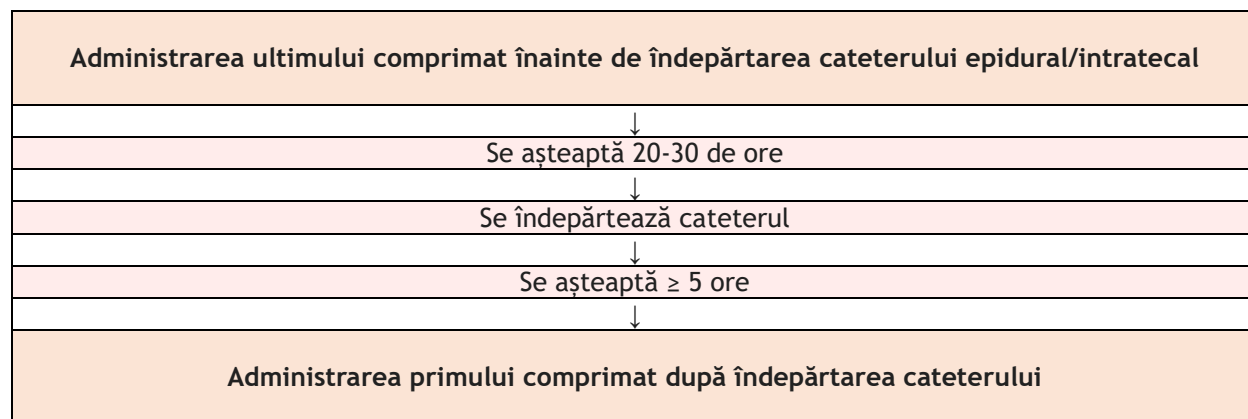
Administrarea ultimului comprimat înainte de îndepărtarea cateterului epidural/intratecal

↓

Se așteaptă 20-30 de ore

↓

Se îndepărtează cateterul

↓

Se așteaptă ≥ 5 ore

↓

Administrarea primului comprimat după îndepărtarea cateterului